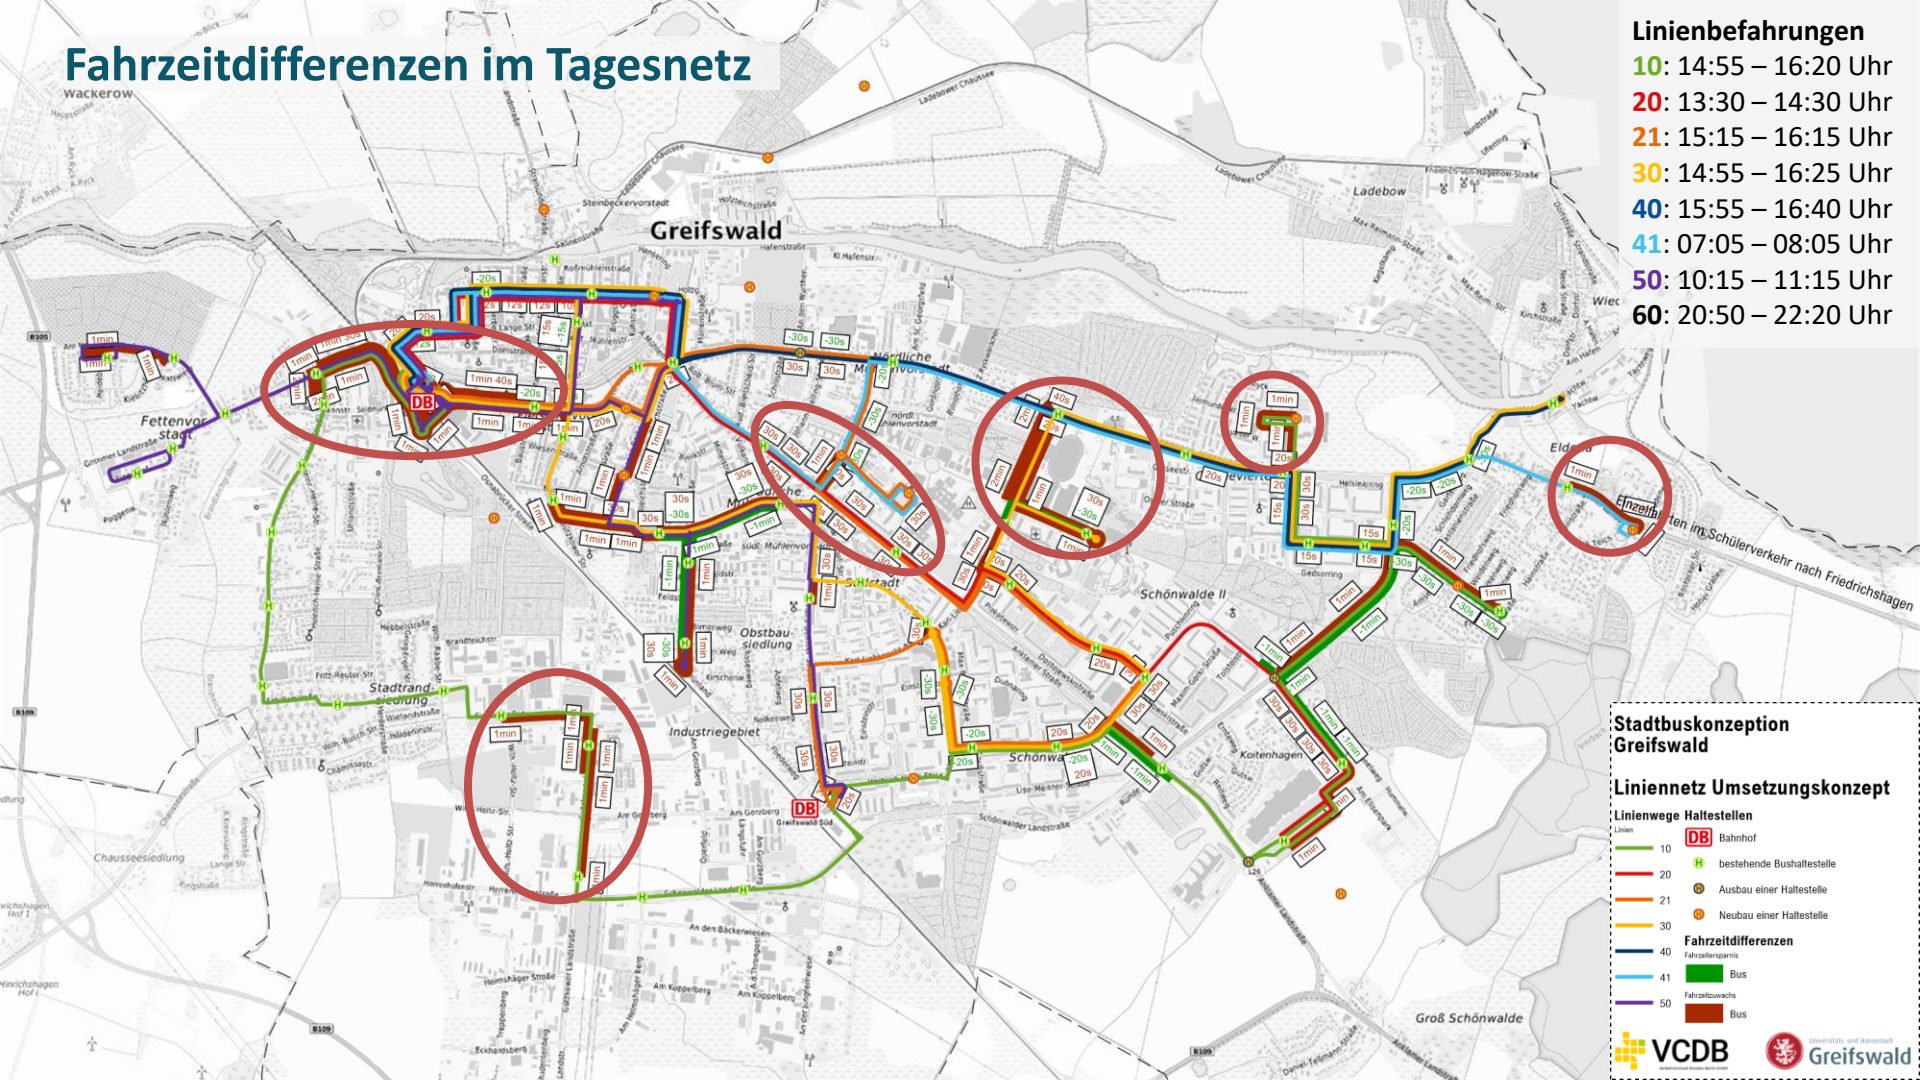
Fahrzeitdifferenzen im Tagesnetz

Linienbefahrungen
10: 14:55 – 16:20 Uhr
20: 13:30 – 14:30 Uhr
21: 15:15 – 16:15 Uhr
30: 14:55 – 16:25 Uhr
40: 15:55 – 16:40 Uhr
41: 07:05 – 08:05 Uhr
50: 10:15 – 11:15 Uhr
60: 20:50 – 22:20 Uhr

Wackerow
Greifswald
Ladebow
Fettenvorstadt
Stadtrandsiedlung
Industriegebiet
Obstbausiedlung
Schönwalde II
Koitenhagen
Eldena
Chausseesiedlung
Groß Schönwalde
Einzelfahrten im Schülerverkehr nach Friedrichshagen
DB
Greifswald Süd

-20s
1min
20s
12s
15s
-15s
2min
1min 40s
-20s
30s
-30s
40s
2min
1min
20s
15s
-20s
30s
-1min
-30s

Stadtbuskonzeption Greifswald

Liniennetz Umsetzungskonzept
Linienwege Haltestellen
Linien
10
20
21
30
40
41
50
DB Bahnhof
bestehende Bushaltestelle
Ausbau einer Haltestelle
Neubau einer Haltestelle
Fahrzeitdifferenzen
Fahrzeitersparnis
Bus
Fahrzeitzuwachs
Bus

VCDB
Greifswald